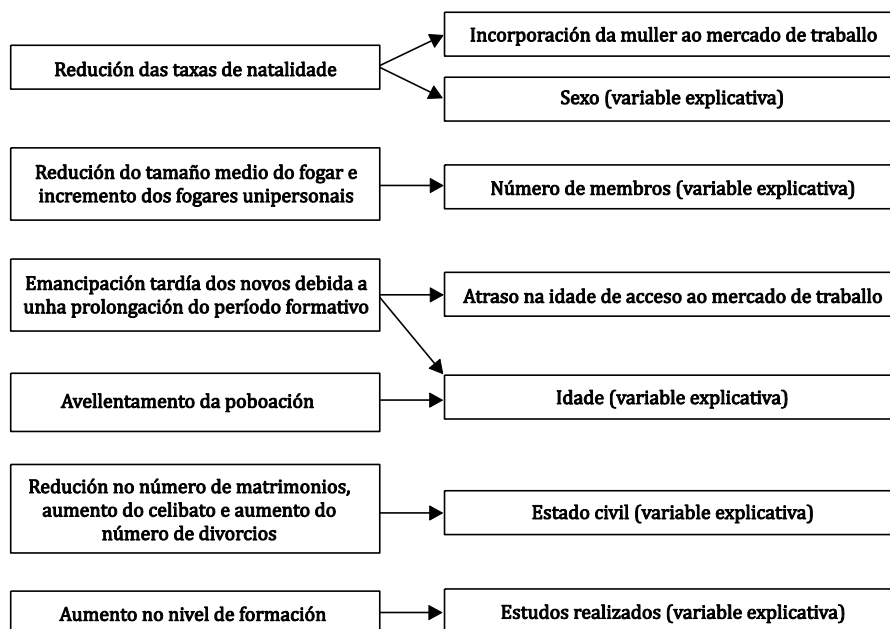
Redución das taxas de natalidade

Incorporación da muller ao mercado de traballo

Sexo (variable explicativa)

Redución do tamaño medio do fogar e incremento dos fogares unipersonais

Número de membros (variable explicativa)

Emancipación tardía dos novos debida a unha prolongación do período formativo

Atraso na idade de acceso ao mercado de traballo

Avellentamento da poboación

Idade (variable explicativa)

Redución no número de matrimonios, aumento do celibato e aumento do número de divorcios

Estado civil (variable explicativa)

Aumento no nivel de formación

Estudos realizados (variable explicativa)